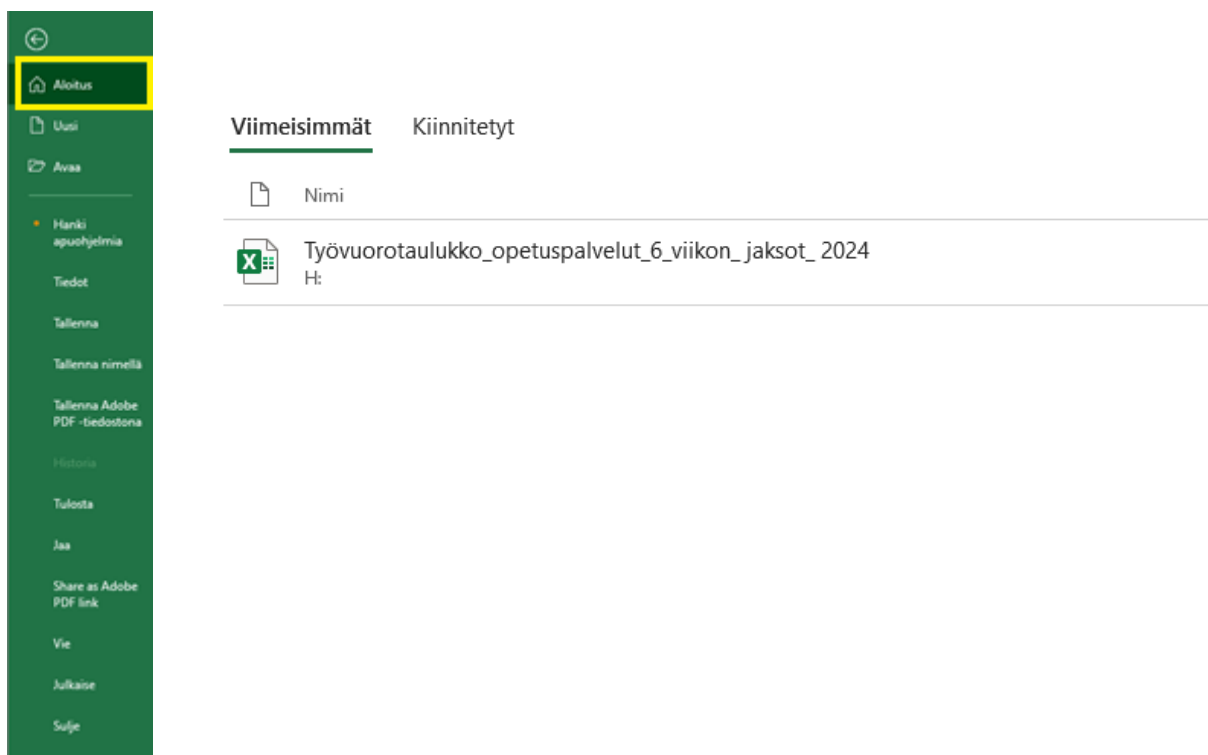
Aloitus

Uusi

Avaa

Hanki apuohjelmia

Tiedot

Tallenna

Tallenna nimellä

Tallenna Adobe PDF -tiedostona

Historia

Tulosta

Jaa

Share as Adobe PDF link

Vie

Julkaise

Sulje

Viimeisimmät Kiinnitetyt

Nimi

Työvuorotaulukko_opetuspalvelut_6_viikon_ jaksot_ 2024
H: